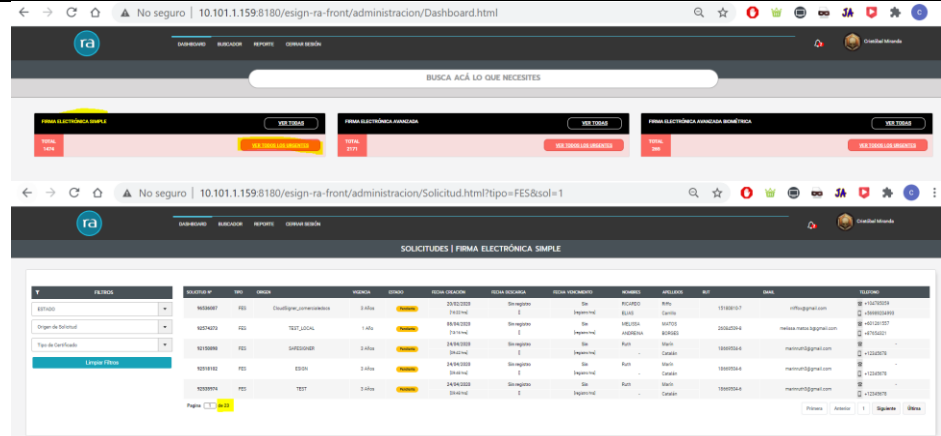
No seguro | 10.101.1.159:8180/esign-ra-front/administracion/Dashboard.html

ra

DASHBOARD BUSCADOR REPORTE CERRAR SESIÓN

Cristóbal Miranda

BUSCA ACÁ LO QUE NECESITES

FIRMA ELECTRÓNICA SIMPLE
VER TODAS
TOTAL 1474
VER TODOS LOS URGENTES

FIRMA ELECTRÓNICA AVANZADA
VER TODAS
TOTAL 3171
VER TODOS LOS URGENTES

FIRMA ELECTRÓNICA AVANZADA BIOMÉTRICA
VER TODAS
TOTAL 390
VER TODOS LOS URGENTES

No seguro | 10.101.1.159:8180/esign-ra-front/administracion/Solicitud.html?tipo=FES&sol=1

ra

DASHBOARD BUSCADOR REPORTE CERRAR SESIÓN

Cristóbal Miranda

SOLICITUDES | FIRMA ELECTRÓNICA SIMPLE

FILTROS
ESTADO
Origen de Solicitud
Tipo de Certificado
Limpiar Filtros

| SOLICITUD Nº | TIPO | ORIGEN | VIGENCIA | ESTADO | FECHA CREACIÓN | FECHA DESCARGA | FECHA VENCIMIENTO | NOMBRES | APELLIDOS | RUT | EMAIL | TELEFONO |
|---|---|---|---|---|---|---|---|---|---|---|---|---|
| 96036097 | FES | CloudSigner_comercialesbca | 2 Años | Pendiente | 25/02/2020 [14:22 hrs] | Sin registro 2 | Sin [registro hrs] | RICARDO ELIAS | RiHo Camilo | 15180810-7 | rriffo@gmail.com | +104785559 +56999234993 |
| 92574073 | FES | TEST_LOCAL | 1 Año | Pendiente | 08/04/2020 [12:14 hrs] | Sin registro 2 | Sin [registro hrs] | MELISSA ANDREINA | MATOS BORGES | 26084359-6 | melissa.matos.b@gmail.com | +001201557 +47565221 |
| 92150898 | FES | SAFESIGNER | 2 Años | Pendiente | 24/04/2020 [09:43 hrs] | Sin registro 2 | Sin [registro hrs] | Rum - | Marin Catalán | 18666564-6 | marinruth@gmail.com | - +12345678 |
| 92518182 | FES | ESIGN | 2 Años | Pendiente | 24/04/2020 [09:48 hrs] | Sin registro 2 | Sin [registro hrs] | Rum - | Marin Catalán | 18666564-6 | marinruth@gmail.com | - +12345678 |
| 92535974 | FES | TEST | 2 Años | Pendiente | 24/04/2020 [09:40 hrs] | Sin registro 2 | Sin [registro hrs] | Rum - | Marin Catalán | 18666564-6 | marinruth@gmail.com | - +12345678 |

Pagina 1 de 23

Primero Anterior 1 Siguiente Último